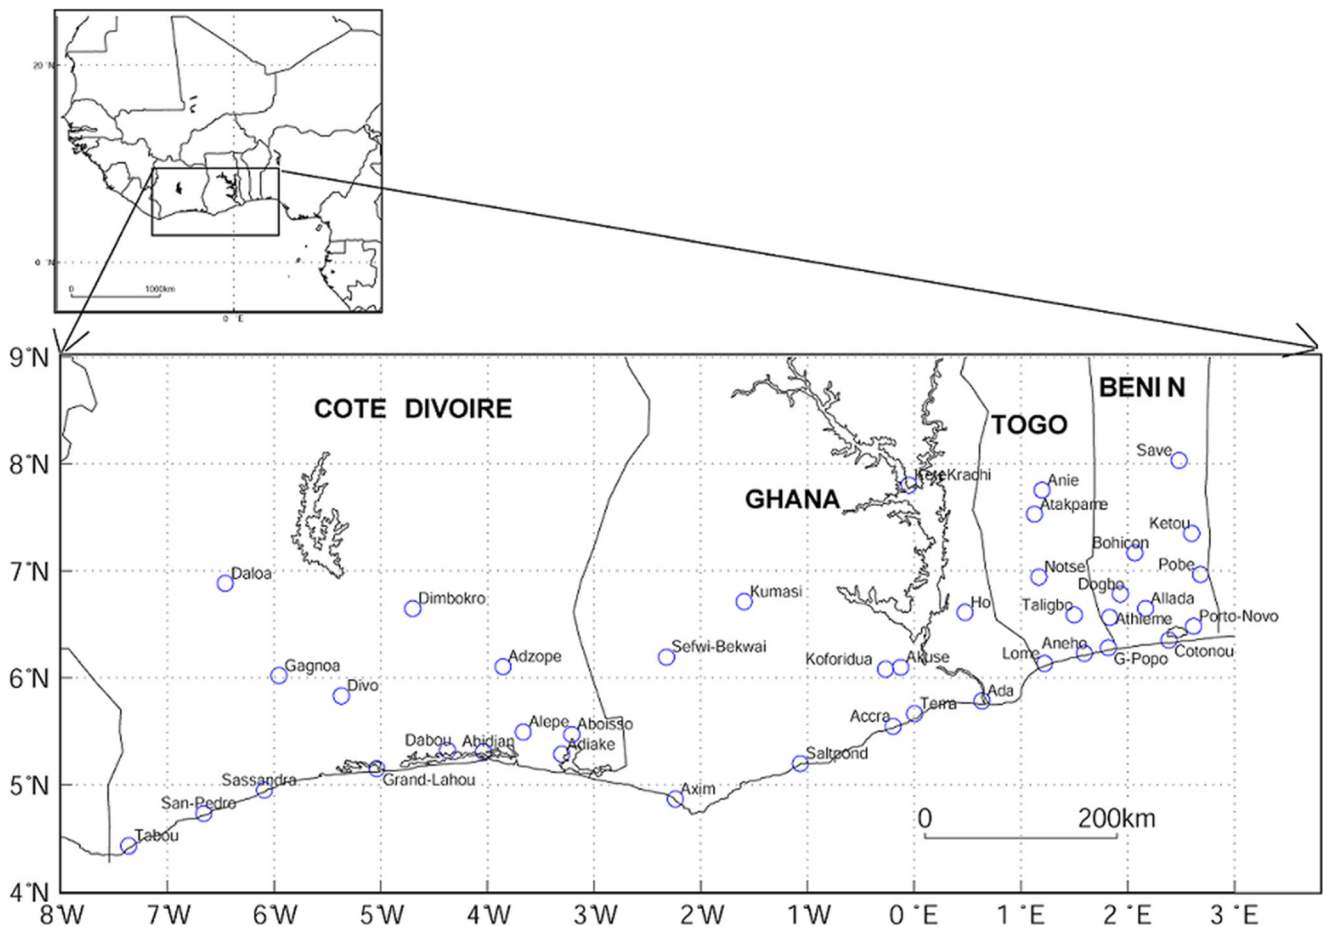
20°N
0°N
0 1000km
0°E

9°N
8°N
7°N
6°N
5°N
4°N

COTE DIVOIRE
GHANA
TOGO
BENI N

Save
Kete Kradchi
Anie
Atakpame
Ketou
Bohicon
Notse
Pobe
Dogbo
Allada
Taligbo
Athieme
Porto-Novo
Ho
Aneho
Lome
G-Popo
Cotonou
Kumasi
Sefwi-Bekwai
Koforidua
Akuse
Ada
Tema
Accra
Saltpond
Axim
Daloa
Dimbokro
Gagnoa
Divo
Adzope
Alepe
Aboisso
Adiake
Dabou
Abidjan
Grand-Lahou
Sassandra
San-Pedro
Tabou

0 200km

8°W 7°W 6°W 5°W 4°W 3°W 2°W 1°W 0°E 1°E 2°E 3°E